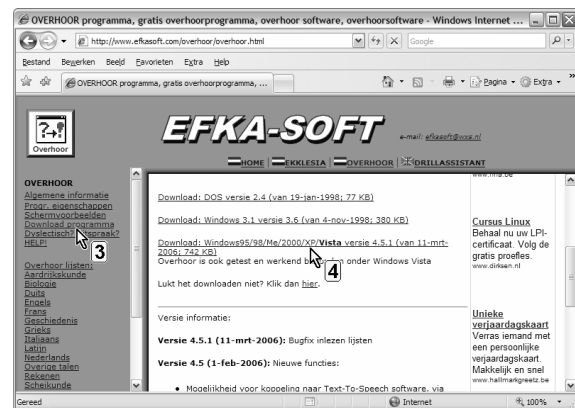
OVERHOOR programma, gratis overhoorprogramma, overhoor software, overhoorsoftware - Windows Internet ...

http://www.efkasoft.com/overhoor/overhoor.html

Google

Bestand Bewerken Beeld Favorieten Extra Help

OVERHOOR programma, gratis overhoorprogramma, ...

Pagina Extra

Overhoor

EFKA-SOFT

e-mail: efkasoft@wxs.nl

HOME EKKLESIA OVERHOOR DRILLASSISTANT

OVERHOOR
Algemene informatie
Progr. eigenschappen
Schermvoorbeelden
Download programma
Dyslectische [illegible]spraak?
HELP!

3

Overhoor lijsten:
Aardrijkskunde
Biologie
Duits
Engels
Frans
Geschiedenis
Grieks
Italiaans
Latijn
Nederlands
Overige talen
Rekenen
Scheikunde

Download: DOS versie 2.4 (van 19-jan-1998; 77 KB)

Download: Windows 3.1 versie 3.6 (van 4-nov-1998; 380 KB)

Download: Windows95/98/Me/2000/X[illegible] Vista versie 4.5.1 (van 11-mrt-2006; 742 KB)
Overhoor is ook getest en werkend b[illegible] onder Windows Vista

4

Lukt het downloaden niet? Klik dan hier.

Versie informatie:

Versie 4.5.1 (11-mrt-2006): Bugfix inlezen lijsten

Versie 4.5 (1-feb-2006): Nieuwe functies:

• Mogelijkheid voor koppeling naar Text-To-Speech software, via

www.mna.be

Cursus Linux
Behaal nu uw LPI-certificaat. Volg de gratis proefles.
www.dirksen.nl

Unieke verjaardagskaart
Verras iemand met een persoonlijke verjaardagskaart. Makkelijk en snel
www.hallmarkgreetz.be

Gereed

Internet

100%